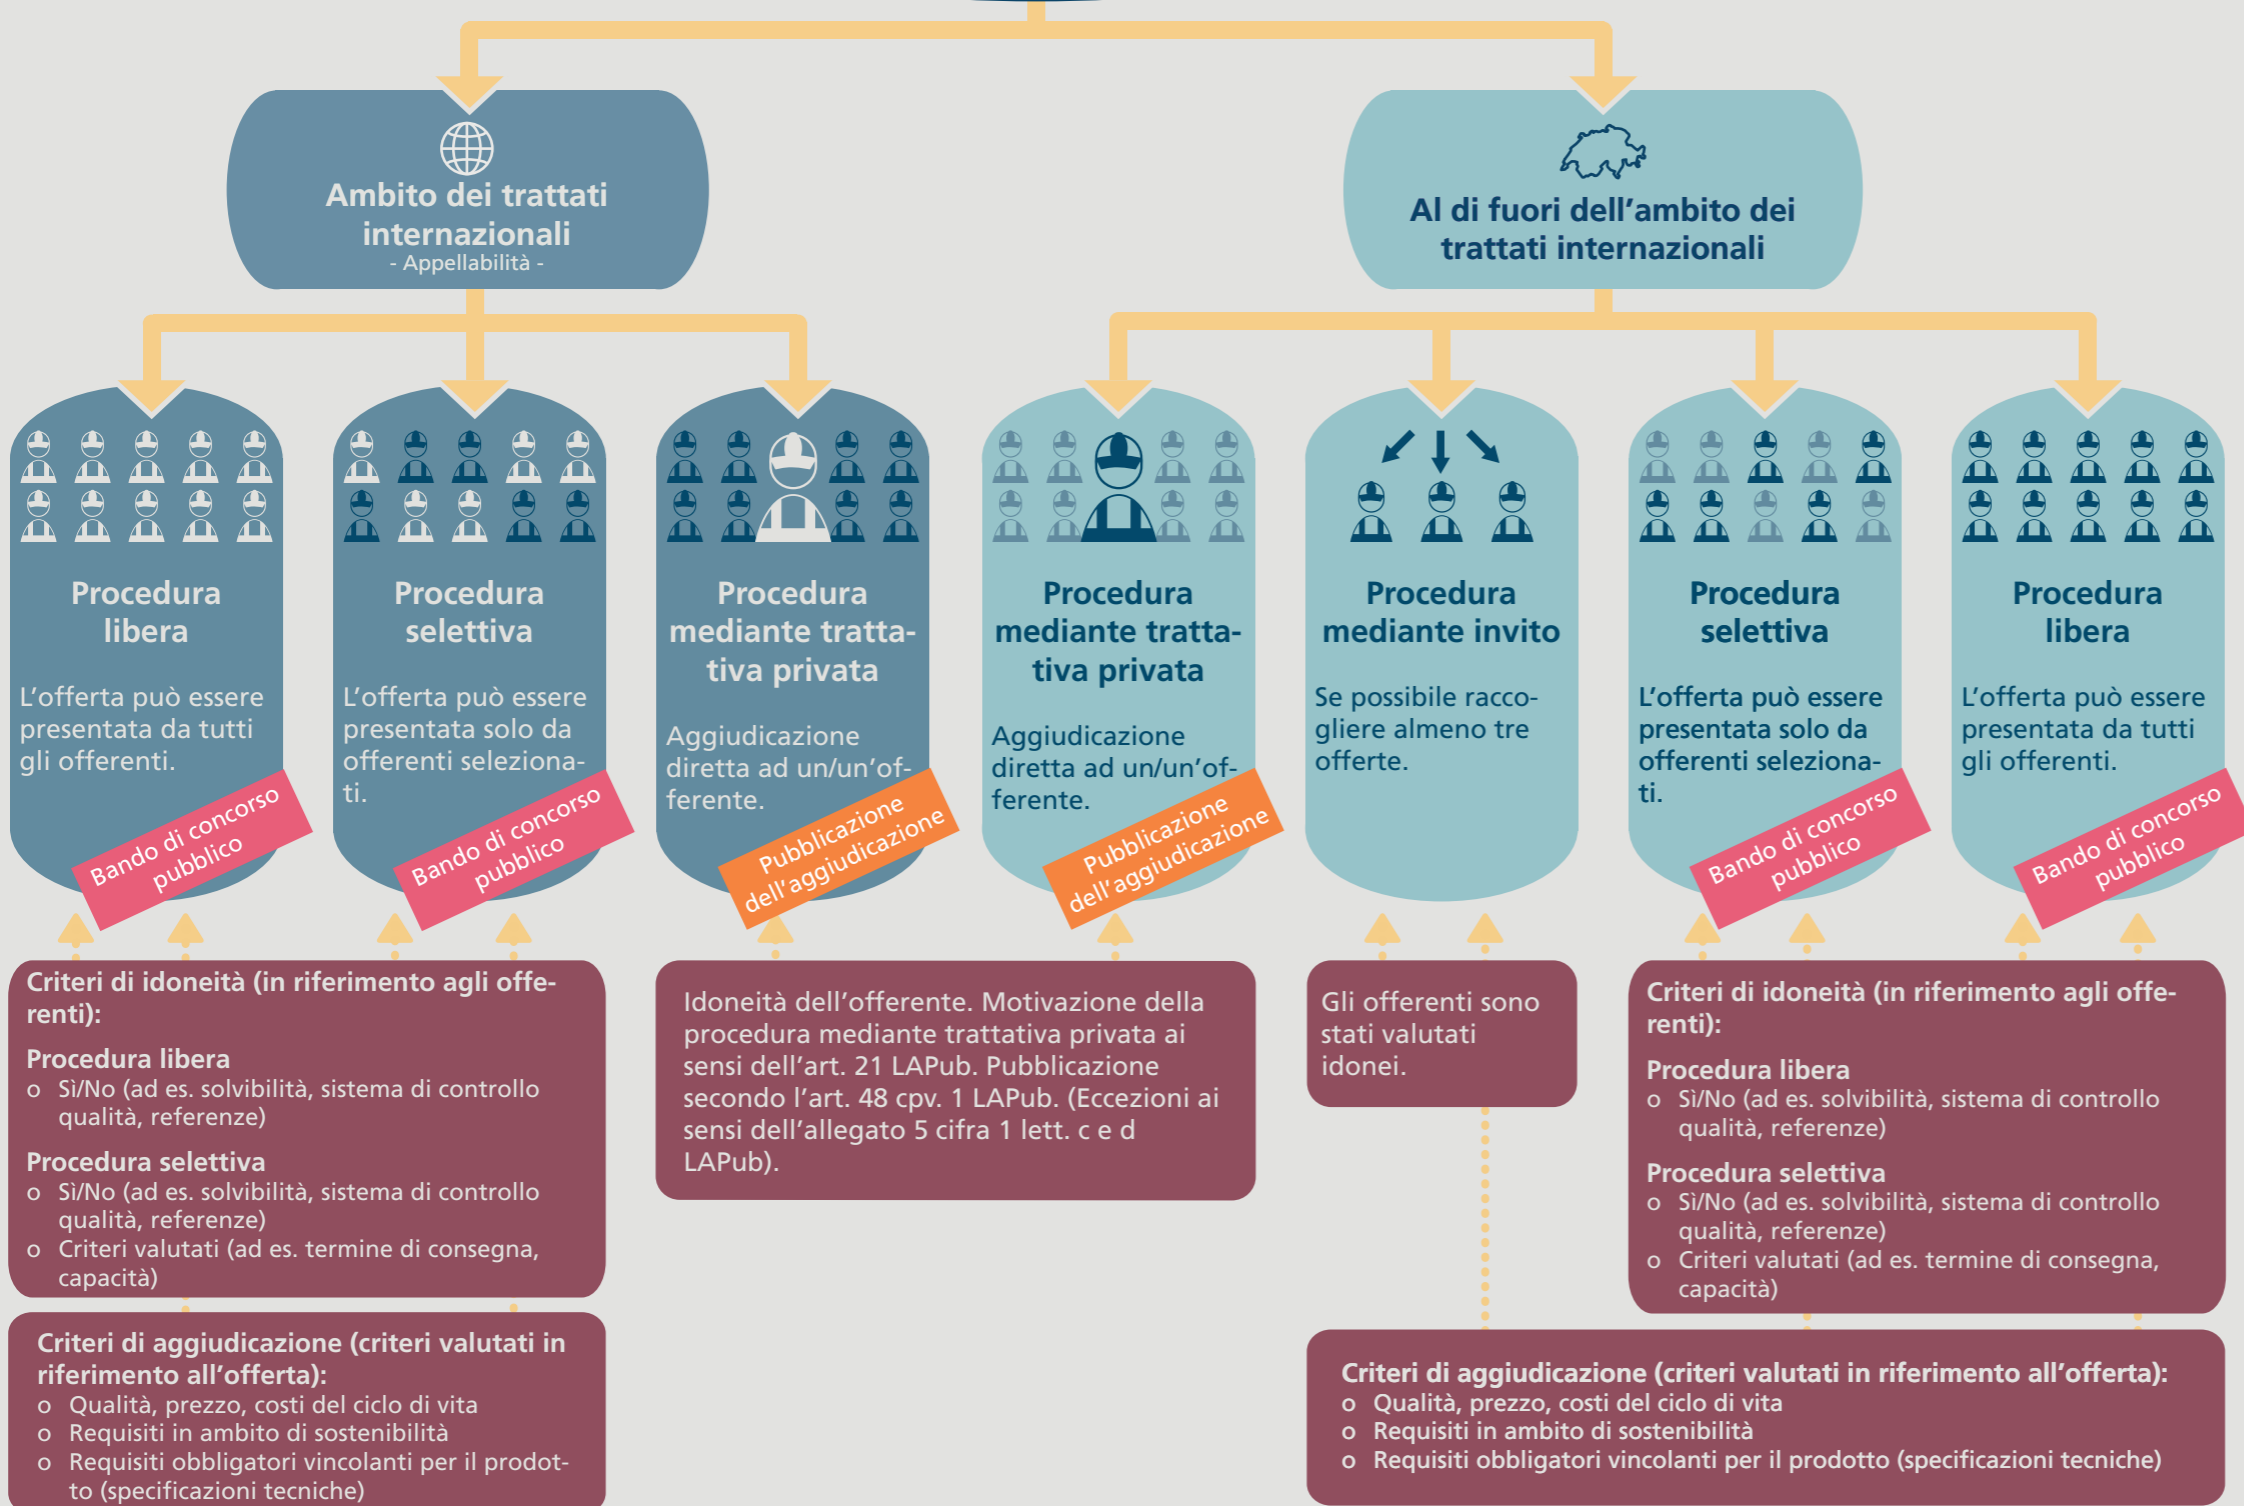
Ambito dei trattati internazionali
- Appellabilità -

Al di fuori dell'ambito dei trattati internazionali

Procedura libera

L'offerta può essere presentata da tutti gli offerenti.

Bando di concorso pubblico

Procedura selettiva

L'offerta può essere presentata solo da offerenti selezionati.

Bando di concorso pubblico

Procedura mediante trattativa privata

Aggiudicazione diretta ad un/un'offerente.

Pubblicazione dell'aggiudicazione

Procedura mediante trattativa privata

Aggiudicazione diretta ad un/un'offerente.

Pubblicazione dell'aggiudicazione

Procedura mediante invito

Se possibile raccogliere almeno tre offerte.

Procedura selettiva

L'offerta può essere presentata solo da offerenti selezionati.

Bando di concorso pubblico

Procedura libera

L'offerta può essere presentata da tutti gli offerenti.

Bando di concorso pubblico

Criteri di idoneità (in riferimento agli offerenti):
Procedura libera
o Sì/No (ad es. solvibilità, sistema di controllo qualità, referenze)
Procedura selettiva
o Sì/No (ad es. solvibilità, sistema di controllo qualità, referenze)
o Criteri valutati (ad es. termine di consegna, capacità)

Idoneità dell'offerente. Motivazione della procedura mediante trattativa privata ai sensi dell'art. 21 LAPub. Pubblicazione secondo l'art. 48 cpv. 1 LAPub. (Eccezioni ai sensi dell'allegato 5 cifra 1 lett. c e d LAPub).

Gli offerenti sono stati valutati idonei.

Criteri di idoneità (in riferimento agli offerenti):
Procedura libera
o Sì/No (ad es. solvibilità, sistema di controllo qualità, referenze)
Procedura selettiva
o Sì/No (ad es. solvibilità, sistema di controllo qualità, referenze)
o Criteri valutati (ad es. termine di consegna, capacità)

Criteri di aggiudicazione (criteri valutati in riferimento all'offerta):
o Qualità, prezzo, costi del ciclo di vita
o Requisiti in ambito di sostenibilità
o Requisiti obbligatori vincolanti per il prodotto (specificazioni tecniche)

Criteri di aggiudicazione (criteri valutati in riferimento all'offerta):
o Qualità, prezzo, costi del ciclo di vita
o Requisiti in ambito di sostenibilità
o Requisiti obbligatori vincolanti per il prodotto (specificazioni tecniche)